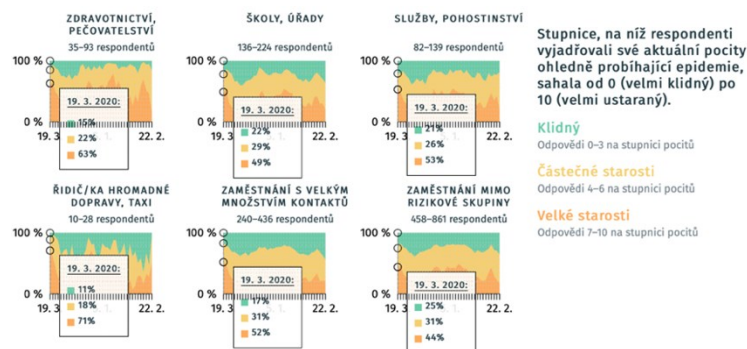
ZDRAVOTNICTVÍ, PEČOVATELSTVÍ
35–93 respondentů

100 %
0 %
19. 3. 2020:
15%
22%
63%
19. 3.
22. 2.

ŠKOLY, ÚŘADY
136–224 respondentů

100 %
0 %
19. 3. 2020:
22%
29%
49%
19. 3.
22. 2.

SLUŽBY, POHOSTINSTVÍ
82–139 respondentů

100 %
0 %
19. 3. 2020:
21%
26%
53%
19. 3.
22. 2.

Stupnice, na níž respondenti vyjadřovali své aktuální pocity ohledně probíhající epidemie, sahala od 0 (velmi klidný) po 10 (velmi ustaraný).

Klidný
Odpovědi 0–3 na stupnici pocitů

Částečné starosti
Odpovědi 4–6 na stupnici pocitů

Velké starosti
Odpovědi 7–10 na stupnici pocitů

ŘIDIČ/KA HROMADNÉ DOPRAVY, TAXI
10–28 respondentů

100 %
0 %
19. 3. 2020:
11%
18%
71%
19. 3.
22. 2.

ZAMĚSTNÁNÍ S VELKÝM MNOŽSTVÍM KONTAKTŮ
240–436 respondentů

100 %
0 %
19. 3. 2020:
17%
31%
52%
19. 3.
22. 2.

ZAMĚSTNÁNÍ MIMO RIZIKOVÉ SKUPINY
458–861 respondentů

100 %
0 %
19. 3. 2020:
25%
31%
44%
19. 3.
22. 2.